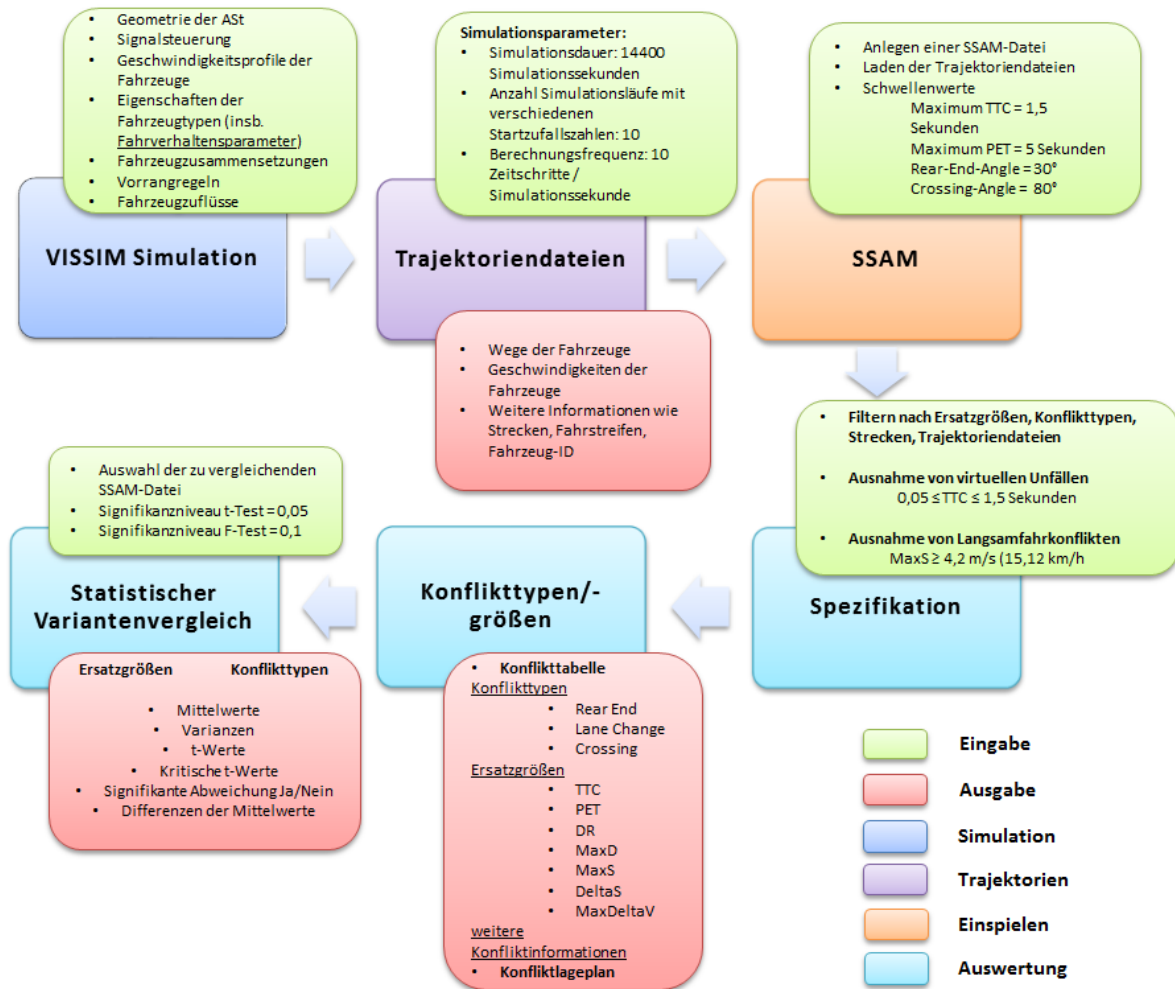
- Geometrie der ASt
- Signalsteuerung
- Geschwindigkeitsprofile der Fahrzeuge
- Eigenschaften der Fahrzeugtypen (insb. Fahrverhaltensparameter)
- Fahrzeugzusammensetzungen
- Vorrangregeln
- Fahrzeugzuflüsse

VISSIM Simulation

Simulationsparameter:
- Simulationsdauer: 14400 Simulationssekunden
- Anzahl Simulationsläufe mit verschiedenen Startzufallszahlen: 10
- Berechnungsfrequenz: 10 Zeitschritte / Simulationssekunde

Trajektoriendateien

- Wege der Fahrzeuge
- Geschwindigkeiten der Fahrzeuge
- Weitere Informationen wie Strecken, Fahrstreifen, Fahrzeug-ID

- Anlegen einer SSAM-Datei
- Laden der Trajektoriendateien
- Schwellenwerte
Maximum TTC = 1,5 Sekunden
Maximum PET = 5 Sekunden
Rear-End-Angle = 30°
Crossing-Angle = 80°

SSAM

- Filtern nach Ersatzgrößen, Konflikttypen, Strecken, Trajektoriendateien
- Ausnahme von virtuellen Unfällen
0,05 ≤ TTC ≤ 1,5 Sekunden
- Ausnahme von Langsamfahrkonflikten
MaxS ≥ 4,2 m/s (15,12 km/h

Spezifikation

Konflikttypen/-größen

- Konflikttabelle
Konflikttypen
- Rear End
- Lane Change
- Crossing
Ersatzgrößen
- TTC
- PET
- DR
- MaxD
- MaxS
- DeltaS
- MaxDeltaV
weitere Konfliktinformationen
- Konfliktlageplan

- Auswahl der zu vergleichenden SSAM-Datei
- Signifikanzniveau t-Test = 0,05
- Signifikanzniveau F-Test = 0,1

Statistischer Variantenvergleich

Ersatzgrößen Konflikttypen
- Mittelwerte
- Varianzen
- t-Werte
- Kritische t-Werte
- Signifikante Abweichung Ja/Nein
- Differenzen der Mittelwerte

Eingabe
Ausgabe
Simulation
Trajektorien
Einspielen
Auswertung